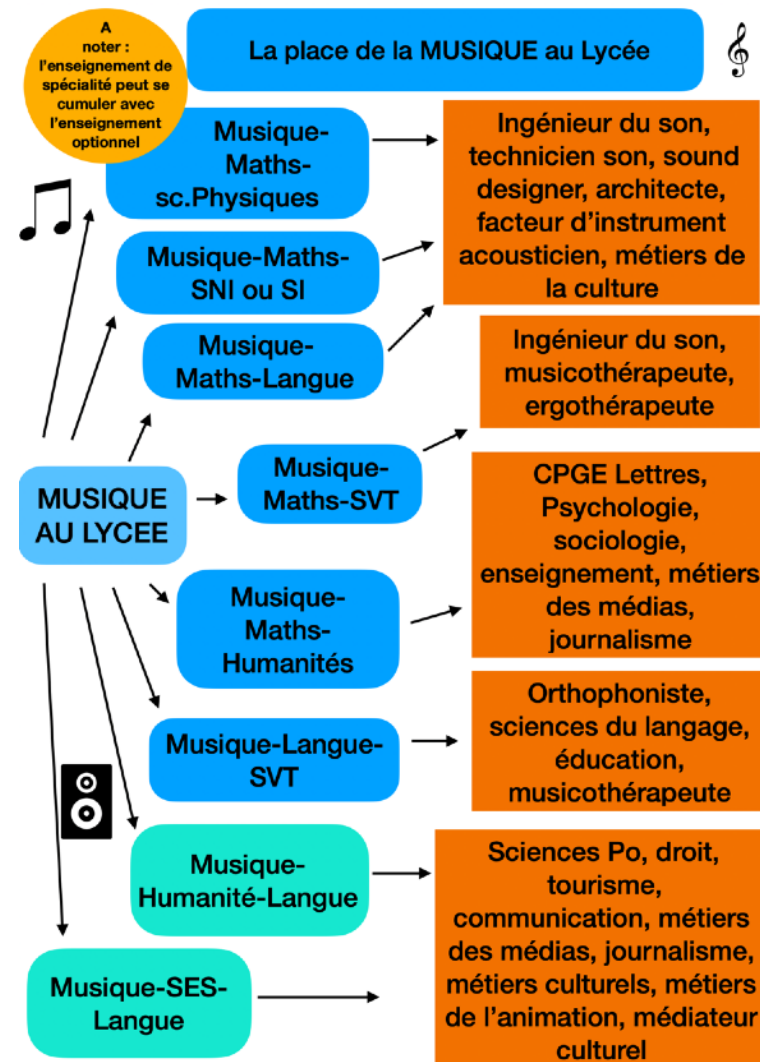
A noter : l'enseignement de spécialité peut se cumuler avec l'enseignement optionnel

La place de la MUSIQUE au Lycée

Musique-Maths-sc.Physiques

Ingénieur du son, technicien son, sound designer, architecte, facteur d'instrument acousticien, métiers de la culture

Musique-Maths-SNI ou SI

Musique-Maths-Langue

Ingénieur du son, musicothérapeute, ergothérapeute

MUSIQUE AU LYCEE

Musique-Maths-SVT

CPGE Lettres, Psychologie, sociologie, enseignement, métiers des médias, journalisme

Musique-Maths-Humanités

Musique-Langue-SVT

Orthophoniste, sciences du langage, éducation, musicothérapeute

Musique-Humanité-Langue

Sciences Po, droit, tourisme, communication, métiers des médias, journalisme, métiers culturels, métiers de l'animation, médiateur culturel

Musique-SES-Langue